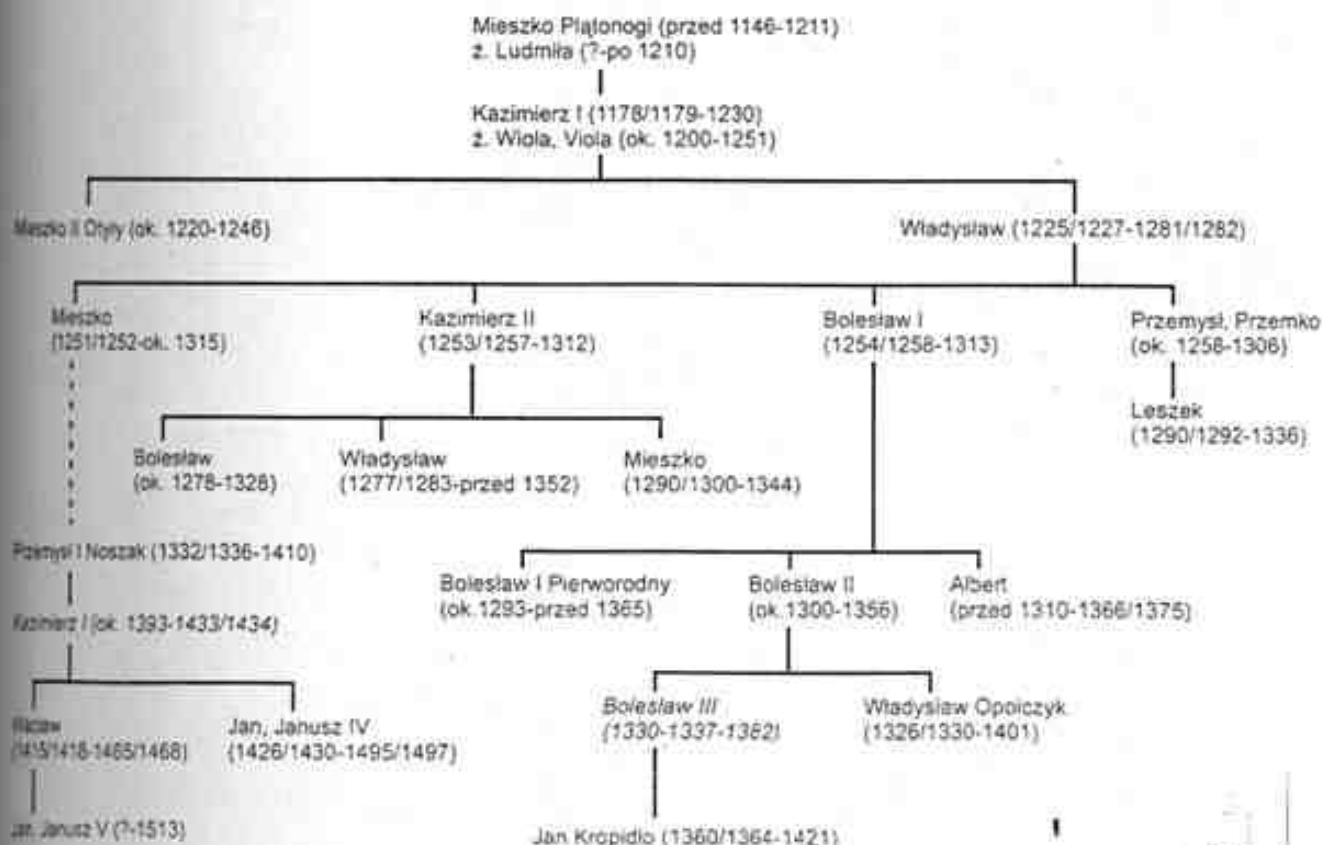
Mieszko Plątonogi (przed 1146-1211)
ż. Ludmiła (?-po 1210)

Kazimierz I (1178/1179-1230)
ż. Wiola, Viola (ok. 1200-1251)

Mieszko II Otyły (ok. 1220-1246)

Władysław (1225/1227-1281/1282)

Mieszko
(1251/1252-ok. 1315)

Kazimierz II
(1253/1257-1312)

Bolesław I
(1254/1258-1313)

Przemysł, Przemko
(ok. 1258-1306)

Leszek
(1290/1292-1336)

Bolesław
(ok. 1276-1328)

Władysław
(1277/1283-przed 1352)

Mieszko
(1290/1300-1344)

Przemysł I Noszak (1332/1336-1410)

Bolesław I Pierworodny
(ok.1293-przed 1365)

Bolesław II
(ok.1300-1356)

Albert
(przed 1310-1366/1375)

Kazimierz I (ok. 1393-1433/1434)

Wacław
(1415/1418-1465/1468)

Jan, Janusz IV
(1426/1430-1495/1497)

Bolesław III
(1330-1337-1382)

Władysław Opolczyk
(1326/1330-1401)

Jan, Janusz V (?-1513)

Jan Kropidło (1360/1364-1421)